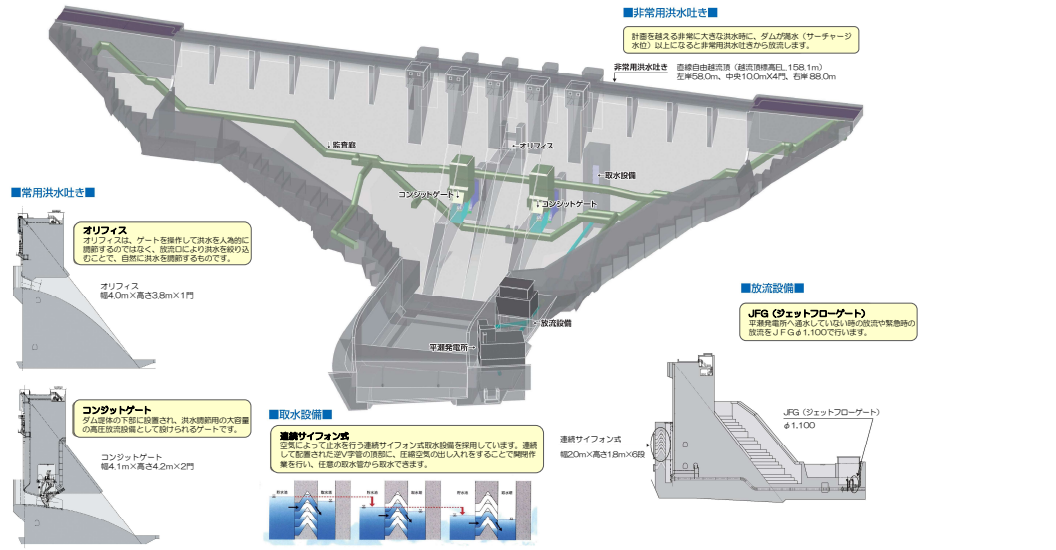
■非常用洪水吐き■

計画を越える非常に大きな洪水時に、ダムが満水（サーチャージ水位）以上になると非常用洪水吐きから放流します。

非常用洪水吐き　直線自由越流頂（越流頂標高EL.158.1m）
左岸58.0m、中央10.0m×4門、右岸88.0m

監査廊

オリフィス

取水設備

コンジットゲート

コンジットゲート

放流設備

平瀬発電所

■常用洪水吐き■

オリフィス
オリフィスは、ゲートを操作して洪水を人為的に調節するのではなく、放流口により洪水を絞り込むことで、自然に洪水を調節するものです。

オリフィス
幅4.0m×高さ3.8m×1門

コンジットゲート
ダム堤体の下部に設置され、洪水調節用の大容量の高圧放流設備として設けられるゲートです。

コンジットゲート
幅4.1m×高さ4.2m×2門

■取水設備■

連続サイフォン式
空気によって止水を行う連続サイフォン式取水設備を採用しています。連続して配置された逆V字管の頂部に、圧縮空気の出し入れをすることで開閉作業を行い、任意の取水位から取水できます。

■放流設備■

JFG（ジェットフローゲート）
平瀬発電所へ通水していない時の放流や緊急時の放流をJFGφ1,100で行います。

JFG（ジェットフローゲート）
φ1,100

連続サイフォン式
幅20m×高さ1.8m×6段